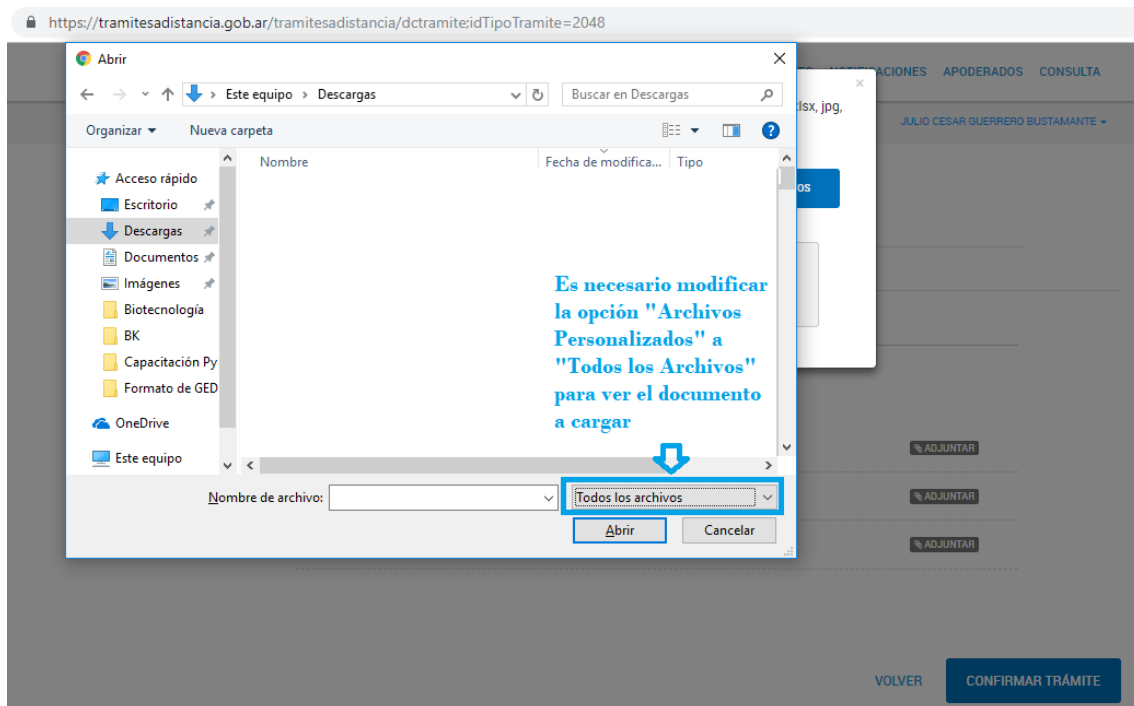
https://tramitesadistancia.gob.ar/tramitesadistancia/dctramite;idTipoTramite=2048

Abrir

Este equipo › Descargas

Buscar en Descargas

Organizar ▾ Nueva carpeta

Acceso rápido
Escritorio
Descargas
Documentos
Imágenes
Biotecnología
BK
Capacitación Py
Formato de GED
OneDrive
Este equipo

Nombre | Fecha de modifica... | Tipo

Es necesario modificar la opción "Archivos Personalizados" a "Todos los Archivos" para ver el documento a cargar

Nombre de archivo:

Todos los archivos

Abrir Cancelar

ACIONES APODERADOS CONSULTA

JULIO CESAR GUERRERO BUSTAMANTE ▾

xlsx, jpg,

os

ADJUNTAR
ADJUNTAR
ADJUNTAR

VOLVER CONFIRMAR TRÁMITE